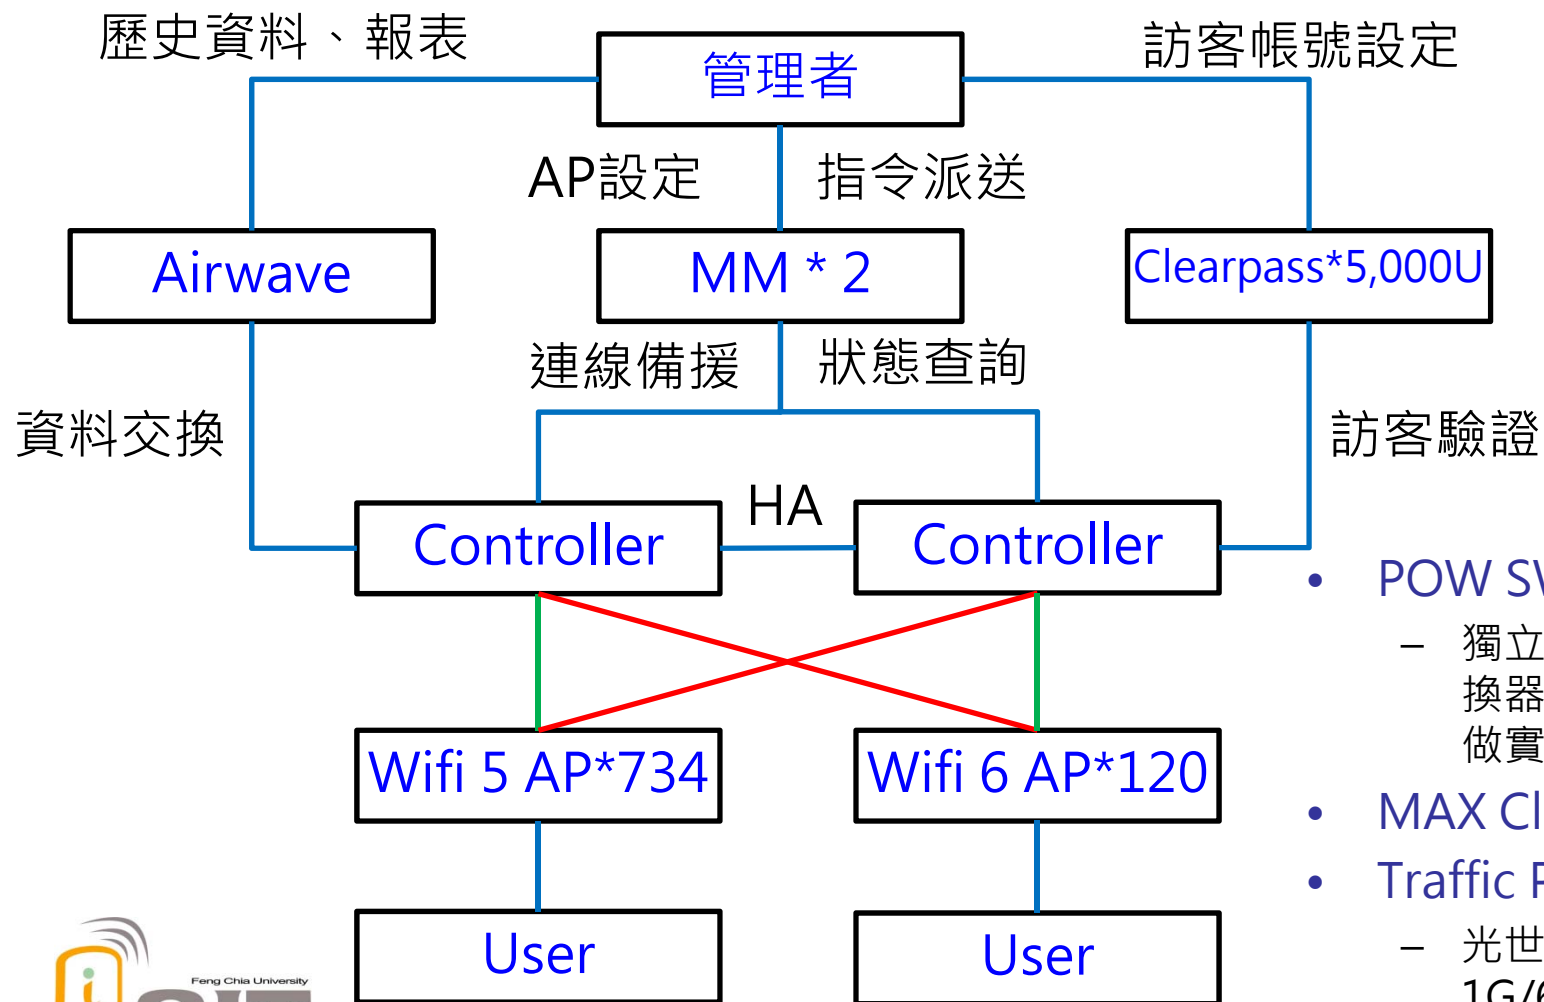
歷史資料、報表

管理者

訪客帳號設定

AP設定

指令派送

Airwave

MM * 2

Clearpass*5,000U

連線備援

狀態查詢

資料交換

訪客驗證

Controller

HA

Controller

Wifi 5 AP*734

Wifi 6 AP*120

User

User

• POW S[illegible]
– 獨立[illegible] 換器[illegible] 做實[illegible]
• MAX Cl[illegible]
• Traffic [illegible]
– 光世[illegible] 1G/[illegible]

Feng Chia University